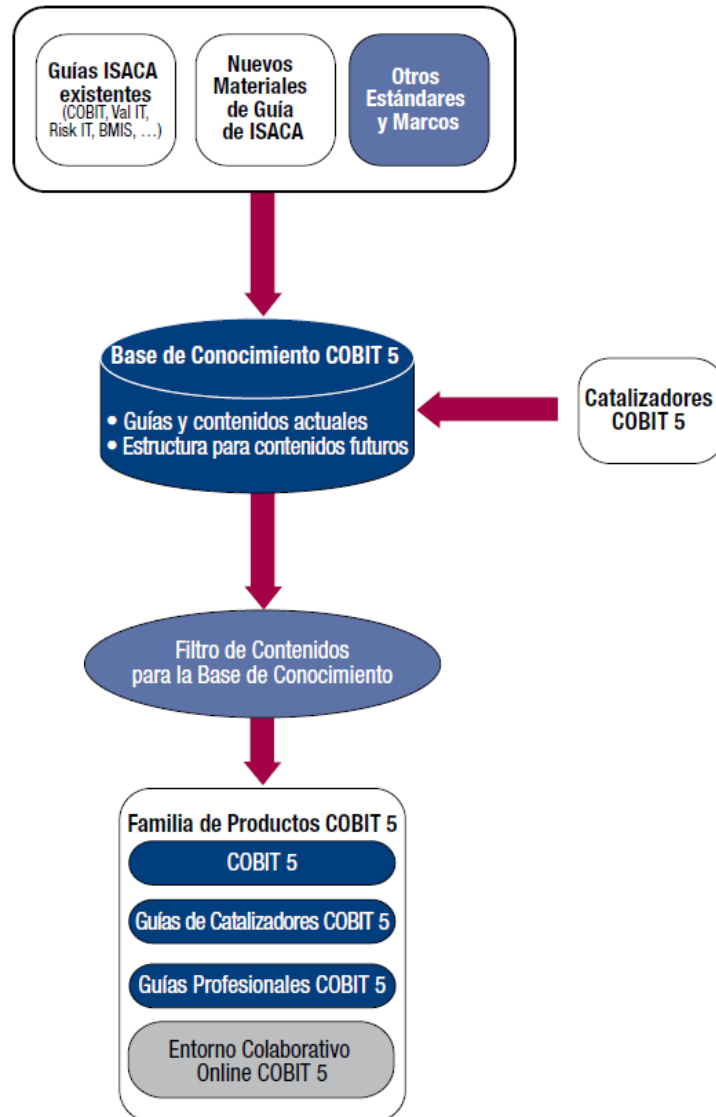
Guías ISACA existentes
(COBIT, Val IT, Risk IT, BMIS, …)

Nuevos Materiales de Guía de ISACA

Otros Estándares y Marcos

Base de Conocimiento COBIT 5

• Guías y contenidos actuales
• Estructura para contenidos futuros

Catalizadores COBIT 5

Filtro de Contenidos para la Base de Conocimiento

Familia de Productos COBIT 5

COBIT 5

Guías de Catalizadores COBIT 5

Guías Profesionales COBIT 5

Entorno Colaborativo Online COBIT 5